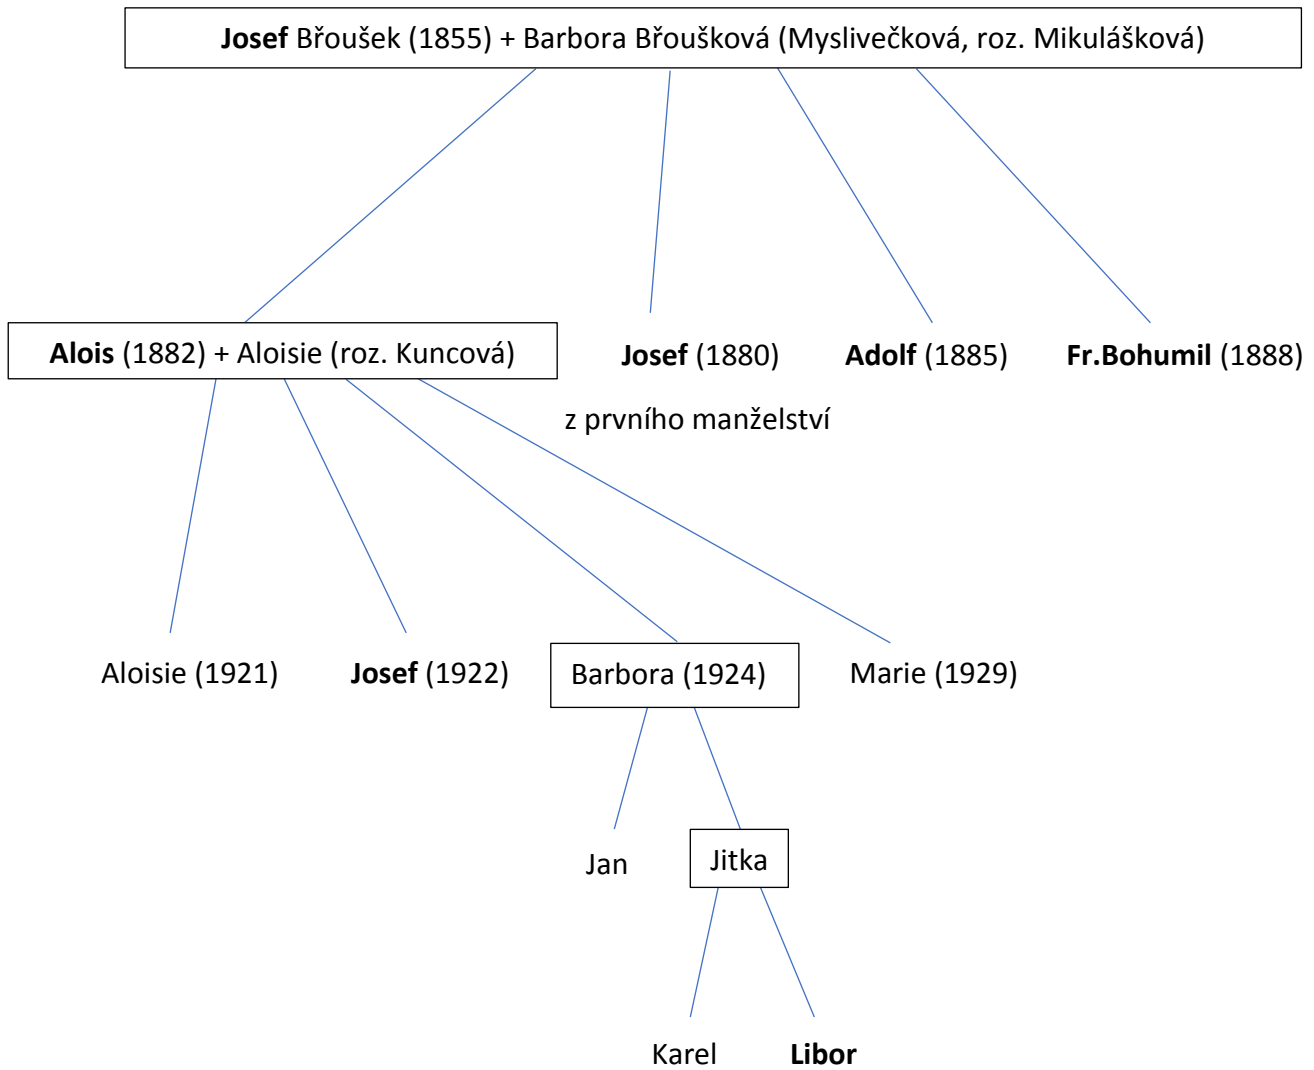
**Josef** Břoušek (1855) + Barbora Břoušková (Myslivečková, roz. Mikulášková)

**Alois** (1882) + Aloisie (roz. Kuncová)

**Josef** (1880)

**Adolf** (1885)

**Fr.Bohumil** (1888)

z prvního manželství

Aloisie (1921)

**Josef** (1922)

Barbora (1924)

Marie (1929)

Jan

Jitka

Karel

**Libor**